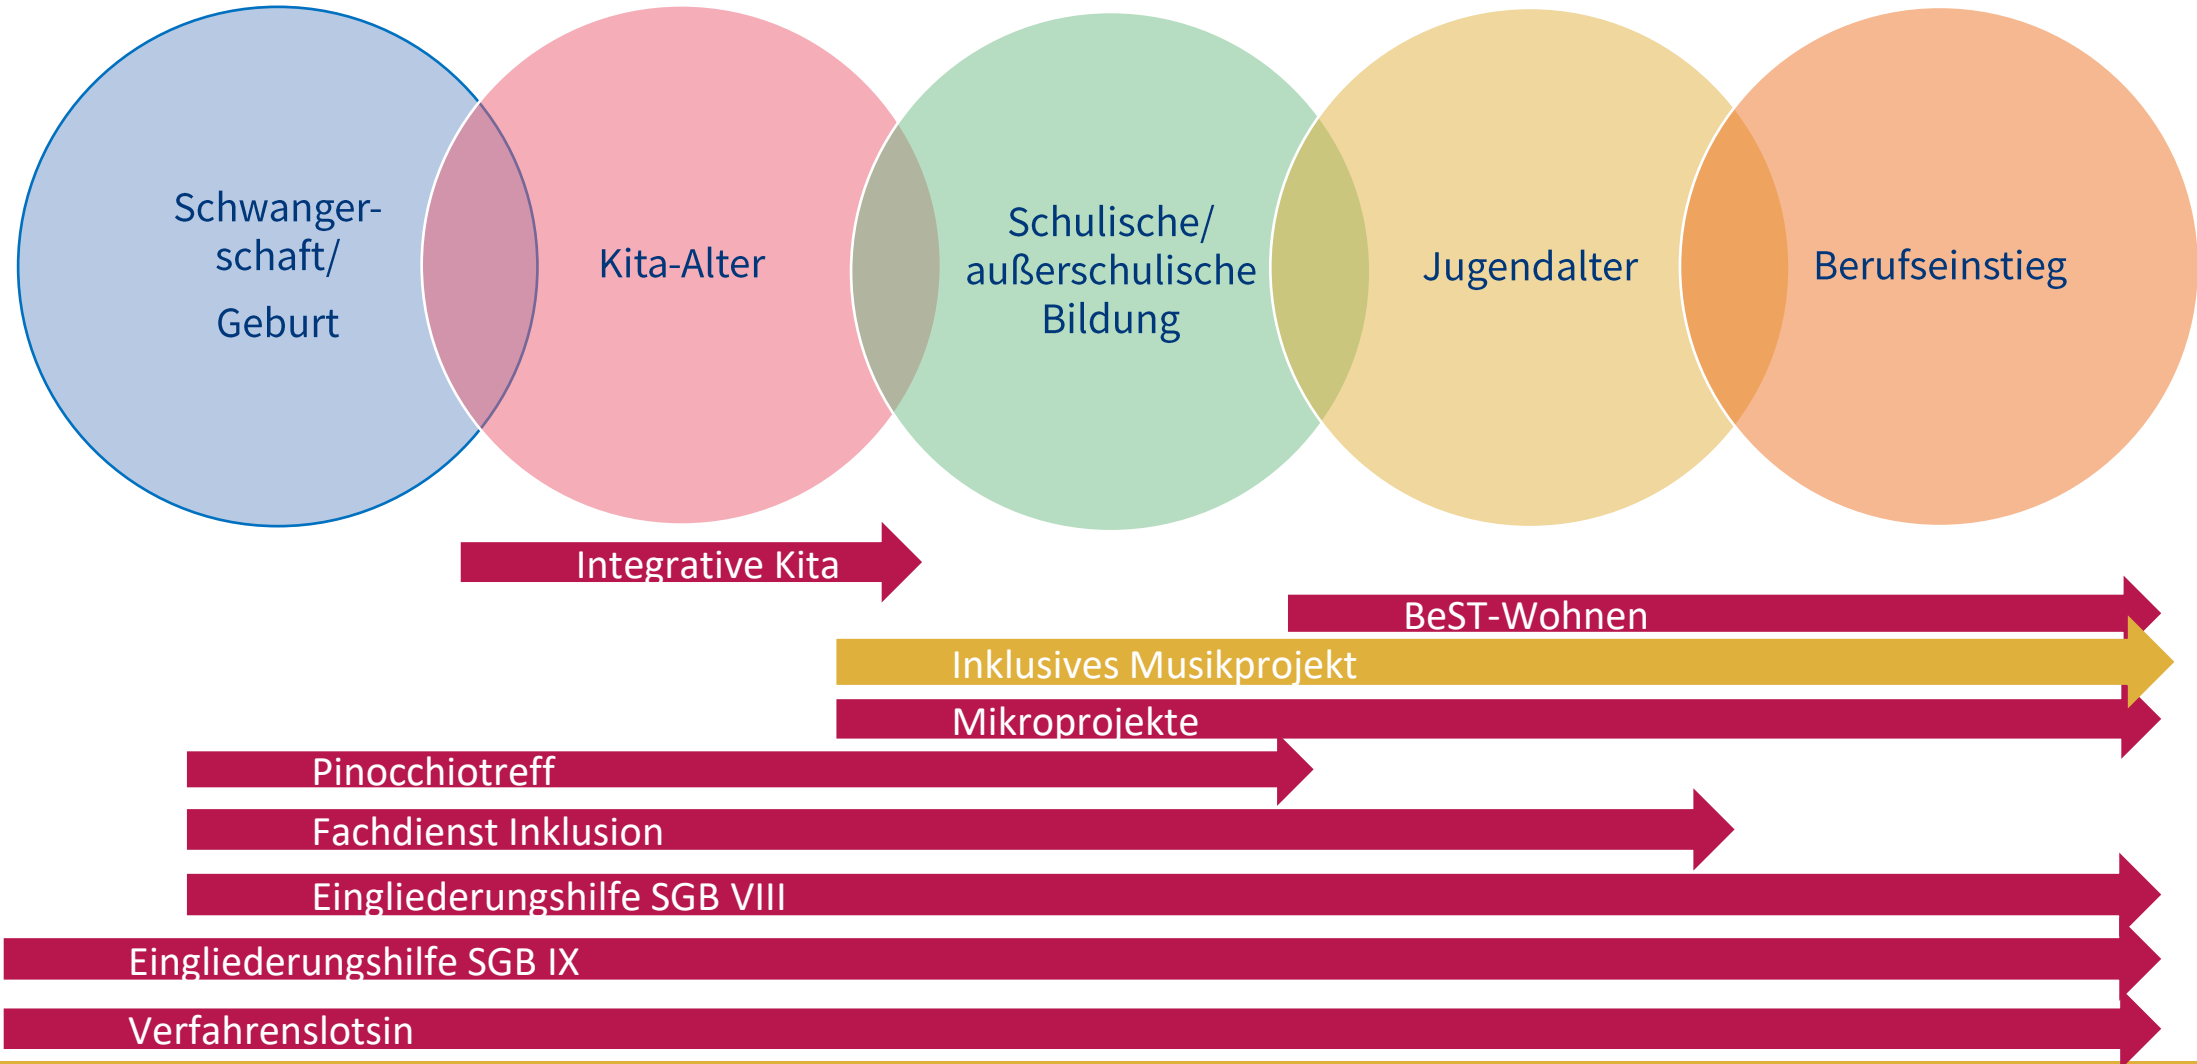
Schwangerschaft/

Geburt

Kita-Alter

Schulische/ außerschulische Bildung

Jugendalter

Berufseinstieg

Integrative Kita

BeST-Wohnen

Inklusives Musikprojekt

Mikroprojekte

Pinocchiotreff

Fachdienst Inklusion

Eingliederungshilfe SGB VIII

Eingliederungshilfe SGB IX

Verfahrenslotsin